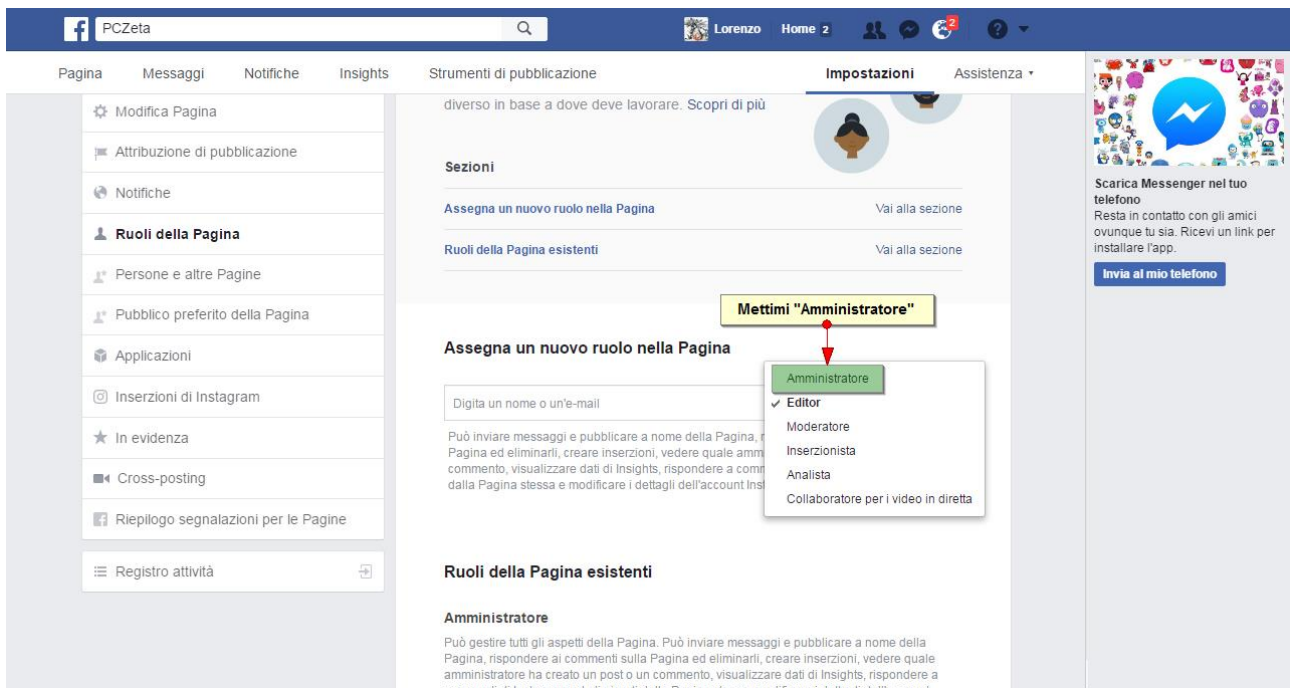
PCZeta

Lorenzo Home 2

2

Pagina Messaggi Notifiche Insights Strumenti di pubblicazione Impostazioni Assistenza

Modifica Pagina
Attribuzione di pubblicazione
Notifiche
Ruoli della Pagina
Persone e altre Pagine
Pubblico preferito della Pagina
Applicazioni
Inserzioni di Instagram
In evidenza
Cross-posting
Riepilogo segnalazioni per le Pagine

Registro attività

diverso in base a dove deve lavorare. Scopri di più

Sezioni

Assegna un nuovo ruolo nella Pagina Vai alla sezione

Ruoli della Pagina esistenti Vai alla sezione

Mettimi "Amministratore"

Assegna un nuovo ruolo nella Pagina

Digita un nome o un'e-mail

Amministratore
✓ Editor
Moderatore
Inserzionista
Analista
Collaboratore per i video in diretta

Può inviare messaggi e pubblicare a nome della Pagina, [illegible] Pagina ed eliminarli, creare inserzioni, vedere quale amm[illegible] commento, visualizzare dati di Insights, rispondere a comm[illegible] dalla Pagina stessa e modificare i dettagli dell'account Inst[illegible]

Ruoli della Pagina esistenti

Amministratore

Può gestire tutti gli aspetti della Pagina. Può inviare messaggi e pubblicare a nome della Pagina, rispondere ai commenti sulla Pagina ed eliminarli, creare inserzioni, vedere quale amministratore ha creato un post o un commento, visualizzare dati di Insights, rispondere a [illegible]

Scarica Messenger nel tuo telefono
Resta in contatto con gli amici ovunque tu sia. Ricevi un link per installare l'app.

Invia al mio telefono